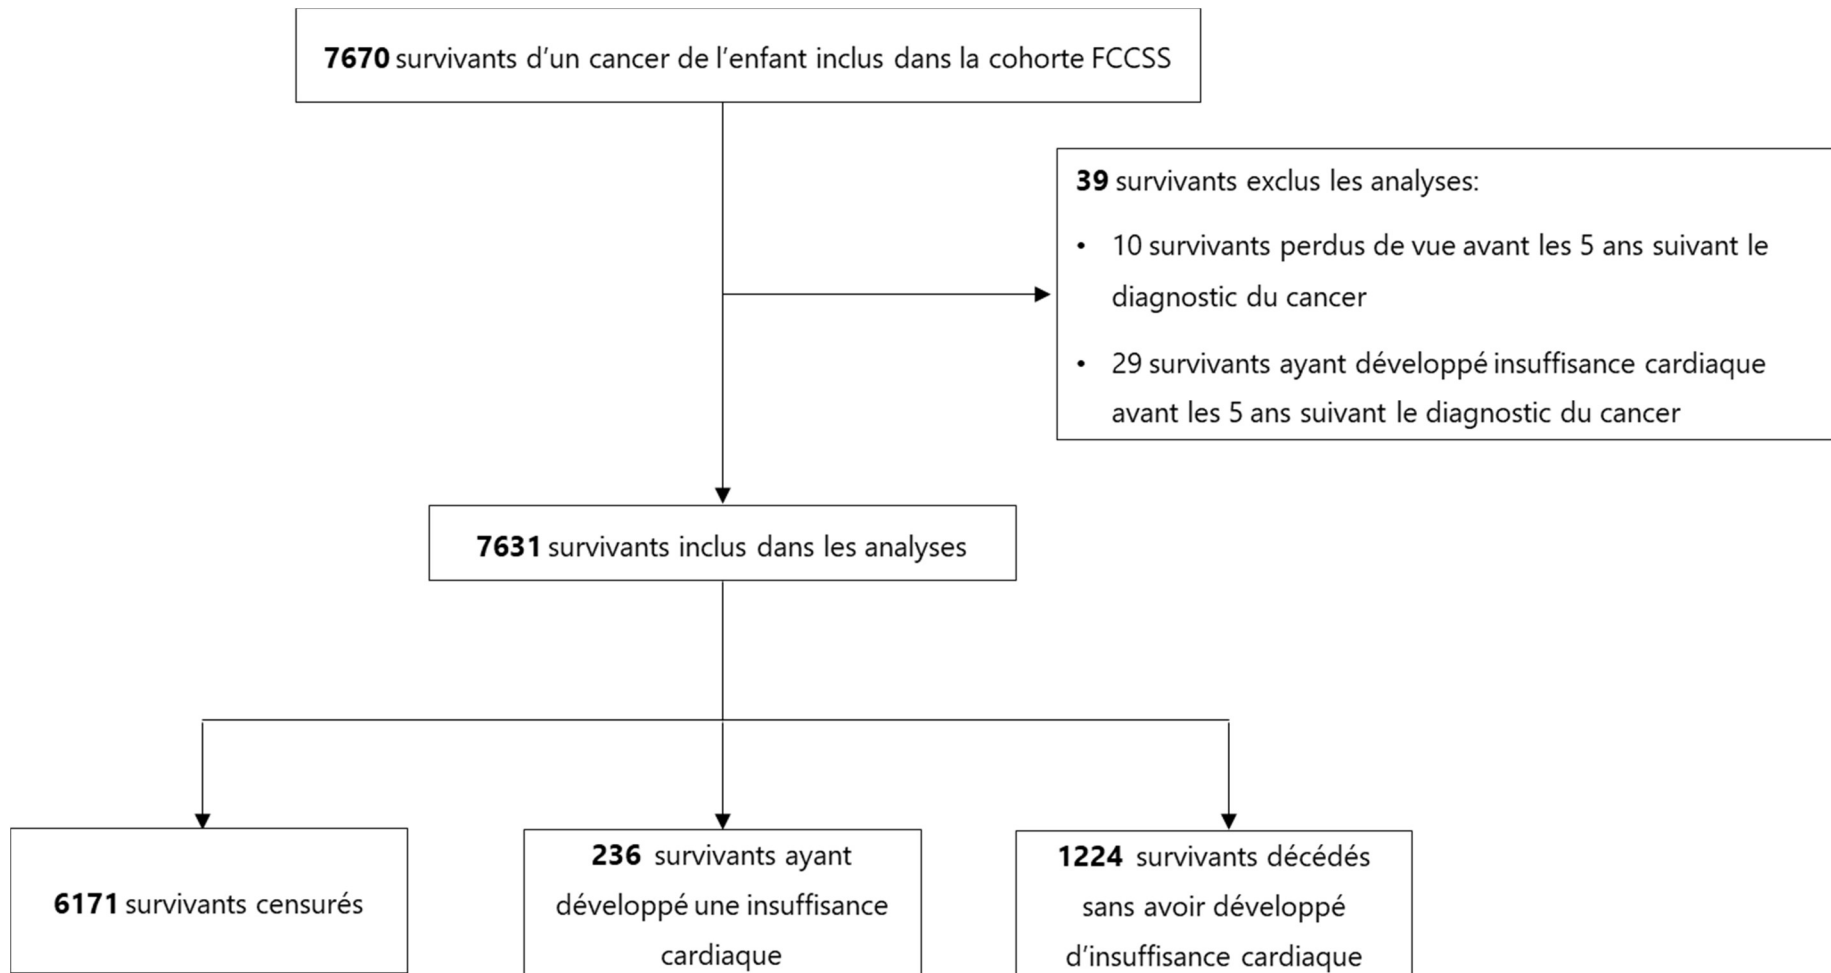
**7670** survivants d’un cancer de l’enfant inclus dans la cohorte FCCSS

**39** survivants exclus les analyses:

- 10 survivants perdus de vue avant les 5 ans suivant le diagnostic du cancer
- 29 survivants ayant développé insuffisance cardiaque avant les 5 ans suivant le diagnostic du cancer

**7631** survivants inclus dans les analyses

**6171** survivants censurés

**236** survivants ayant développé une insuffisance cardiaque

**1224** survivants décédés sans avoir développé d’insuffisance cardiaque